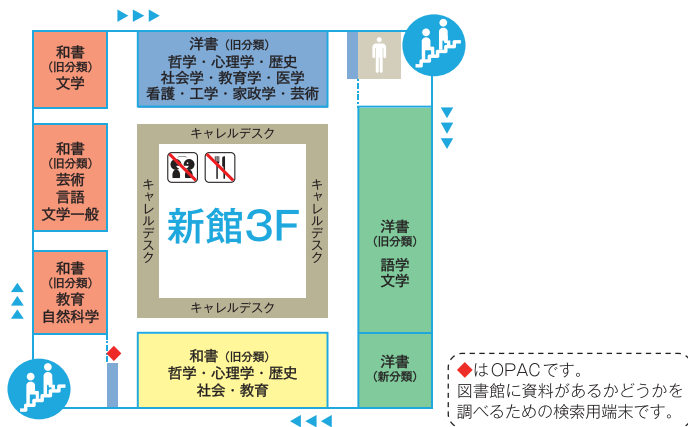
和書
(旧分類)
文学

洋書 (旧分類)
哲学・心理学・歴史
社会学・教育学・医学
看護・工学・家政学・芸術

和書
(旧分類)
芸術
言語
文学一般

キャレルデスク

キャレルデスク

キャレルデスク

新館3F

キャレルデスク

洋書
(旧分類)
語学
文学

和書
(旧分類)
教育
自然科学

和書 (旧分類)
哲学・心理学・歴史
社会・教育

洋書
(新分類)

◆はOPACです。
図書館に資料があるかどうかを調べるための検索用端末です。